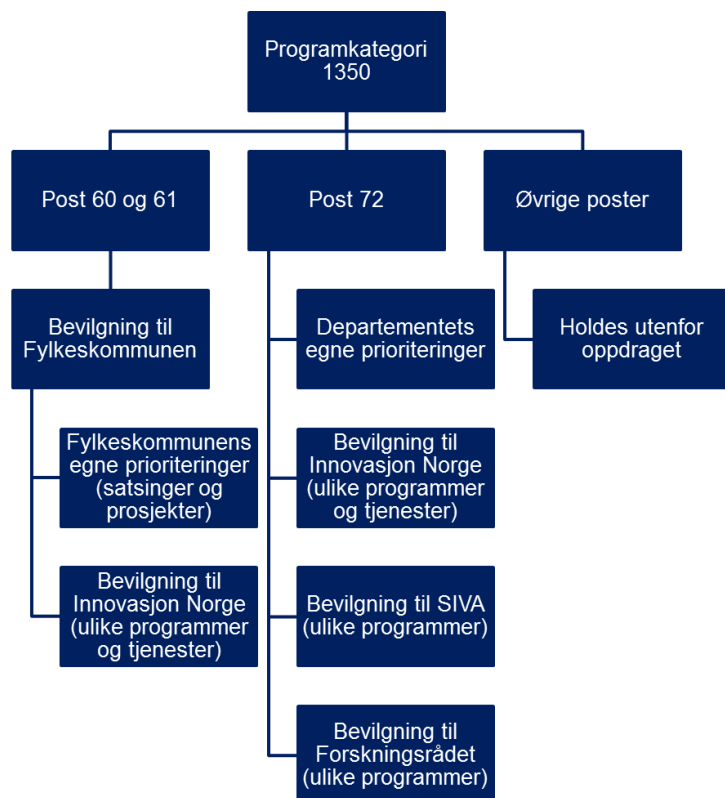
Programkategori 1350

Post 60 og 61

Post 72

Øvrige poster

Bevilgning til Fylkeskommunen

Fylkeskommunens egne prioriteringer (satsinger og prosjekter)

Bevilgning til Innovasjon Norge (ulike programmer og tjenester)

Departementets egne prioriteringer

Bevilgning til Innovasjon Norge (ulike programmer og tjenester)

Bevilgning til SIVA (ulike programmer)

Bevilgning til Forskningsrådet (ulike programmer)

Holdes utenfor oppdraget